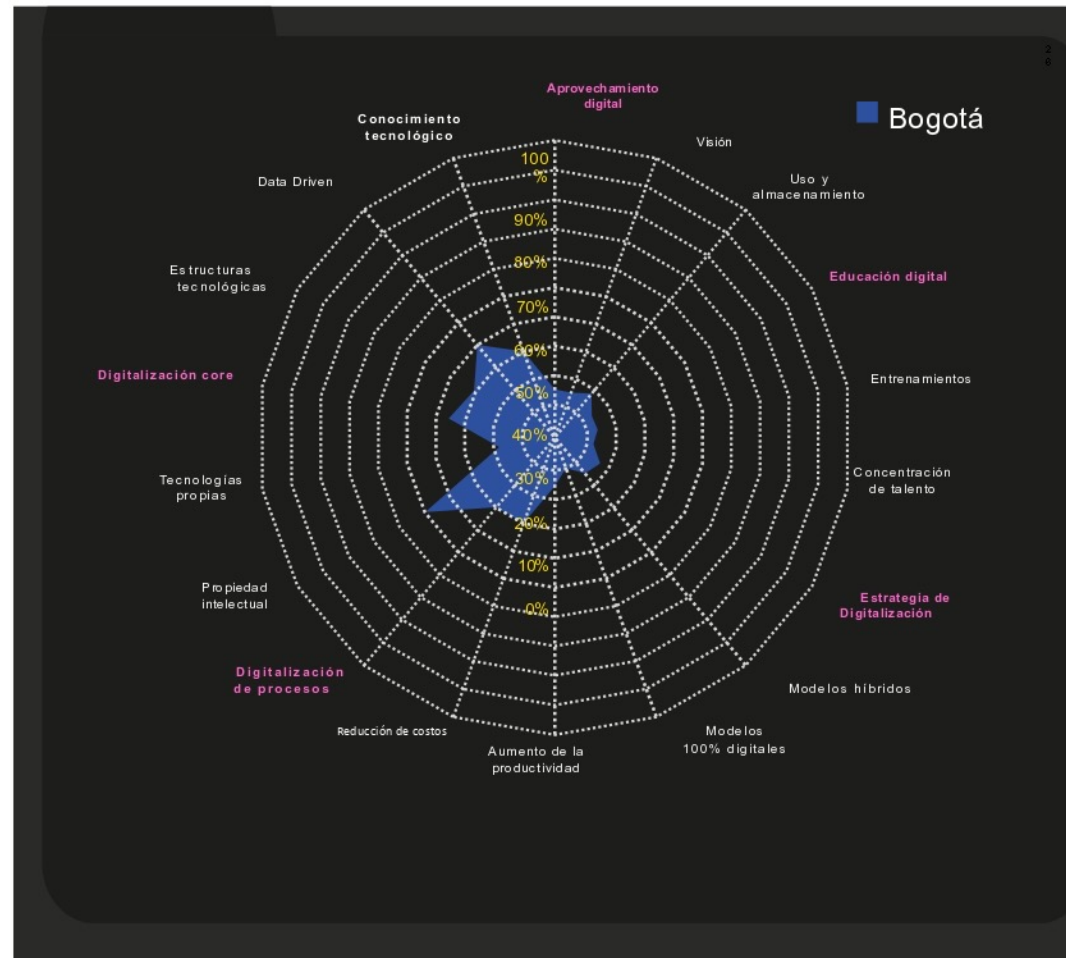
2
8

Bogotá

Aprovechamiento digital

Conocimiento tecnológico

Visión

Data Driven

Uso y almacenamiento

Estructuras tecnológicas

Educación digital

Digitalización core

Entrenamientos

Tecnologías propias

Concentración de talento

Propiedad intelectual

Estrategia de Digitalización

Digitalización de procesos

Modelos híbridos

Reducción de costos

Aumento de la productividad

Modelos 100% digitales

100 %
90%
80%
70%
60%
50%
40%
30%
20%
10%
0%